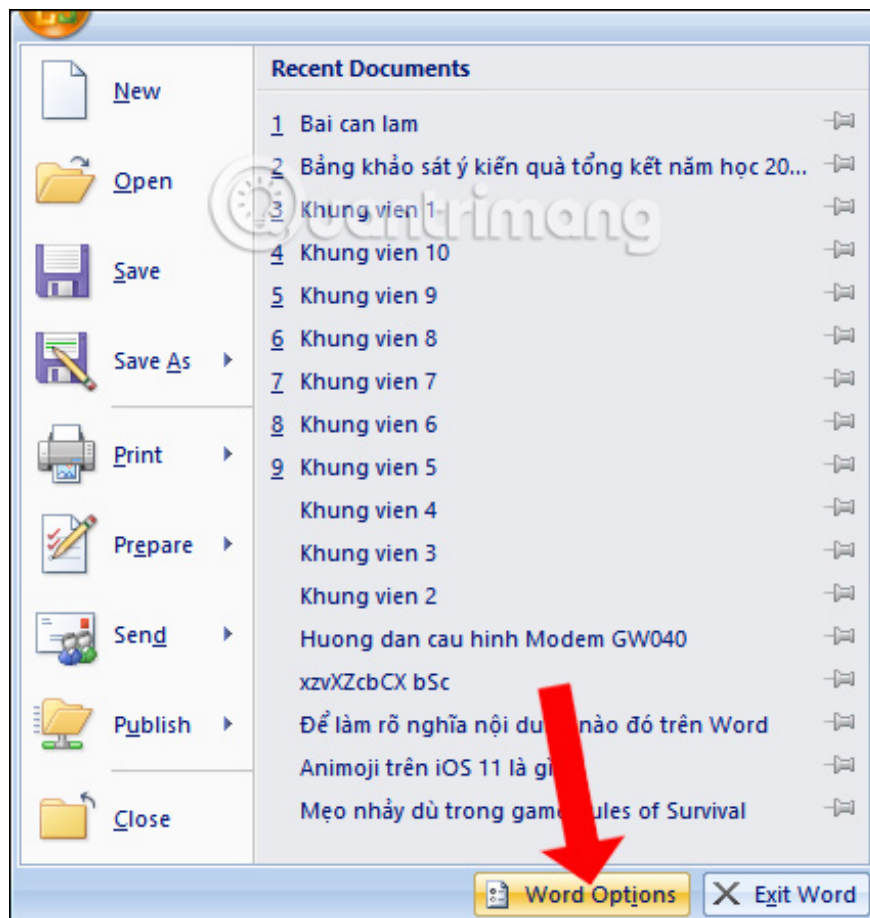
New

Open

Save

Save As

Print

Prepare

Send

Publish

Close

Recent Documents

1 Bai can lam

2 Bảng khảo sát ý kiến quà tổng kết năm học 20...

3 Khung vien 1

4 Khung vien 10

5 Khung vien 9

6 Khung vien 8

7 Khung vien 7

8 Khung vien 6

9 Khung vien 5

Khung vien 4

Khung vien 3

Khung vien 2

Huong dan cau hinh Modem GW040

xzvXZcbCX bSc

Để làm rõ nghĩa nội du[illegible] nào đó trên Word

Animoji trên iOS 11 là gì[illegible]

Mẹo nhảy dù trong gam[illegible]ules of Survival

quantrimang

Word Options

Exit Word